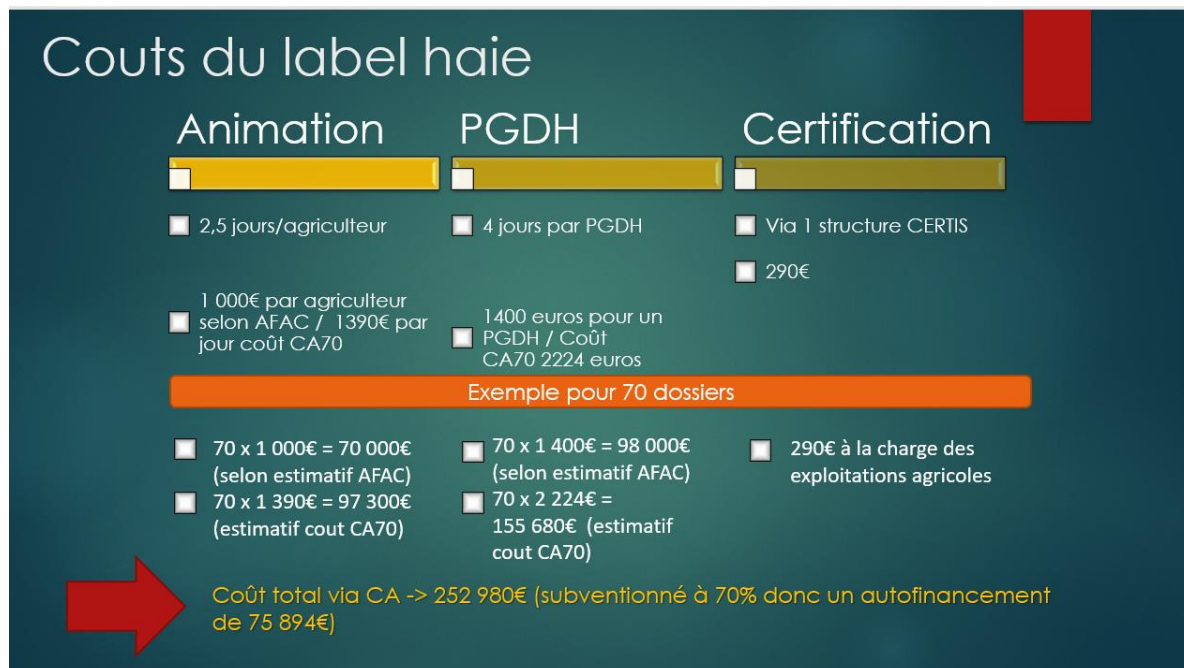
Couts du label haie

Animation

2,5 jours/agriculteur

1 000€ par agriculteur selon AFAC / 1390€ par jour coût CA70

PGDH

4 jours par PGDH

1400 euros pour un PGDH / Coût CA70 2224 euros

Certification

Via 1 structure CERTIS

290€

Exemple pour 70 dossiers

70 x 1 000€ = 70 000€ (selon estimatif AFAC)

70 x 1 390€ = 97 300€ (estimatif cout CA70)

70 x 1 400€ = 98 000€ (selon estimatif AFAC)

70 x 2 224€ = 155 680€ (estimatif cout CA70)

290€ à la charge des exploitations agricoles

Coût total via CA -> 252 980€ (subventionné à 70% donc un autofinancement de 75 894€)